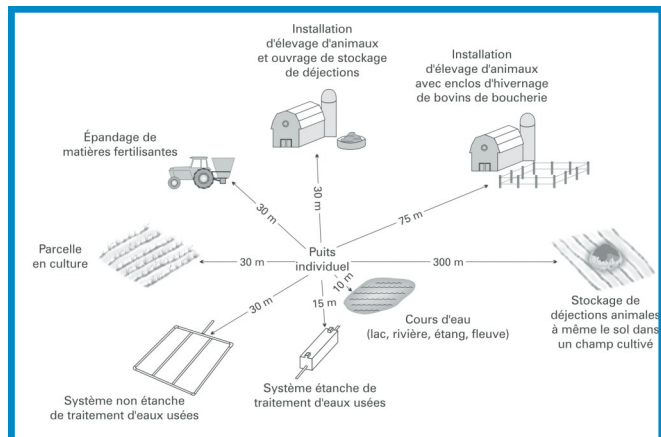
Installation d'élevage d'animaux et ouvrage de stockage de déjections

Installation d'élevage d'animaux avec enclos d'hivernage de bovins de boucherie

Épandage de matières fertilisantes

30 m

30 m

75 m

Parcelle en culture

30 m

Puits individuel

300 m

10 m

30 m

15 m

Cours d'eau (lac, rivière, étang, fleuve)

Stockage de déjections animales à même le sol dans un champ cultivé

Système non étanche de traitement d'eaux usées

Système étanche de traitement d'eaux usées